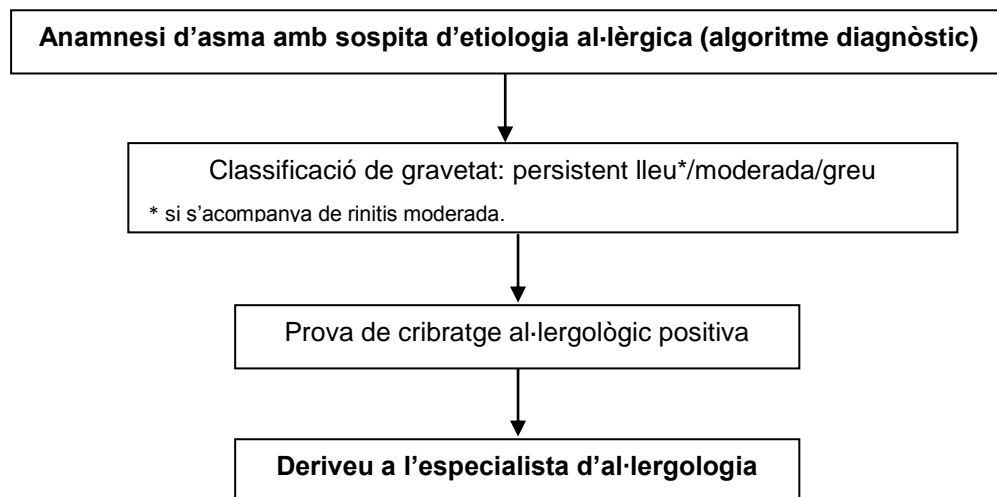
Anamnesi d’asma amb sospita d’etiologia al·lèrgica (algoritme diagnòstic)

Classificació de gravetat: persistent lleu*/moderada/greu

* si s’acompanya de rinitis moderada.

Prova de cribratge al·lergològic positiva

Deriveu a l’especialista d’al·lergologia